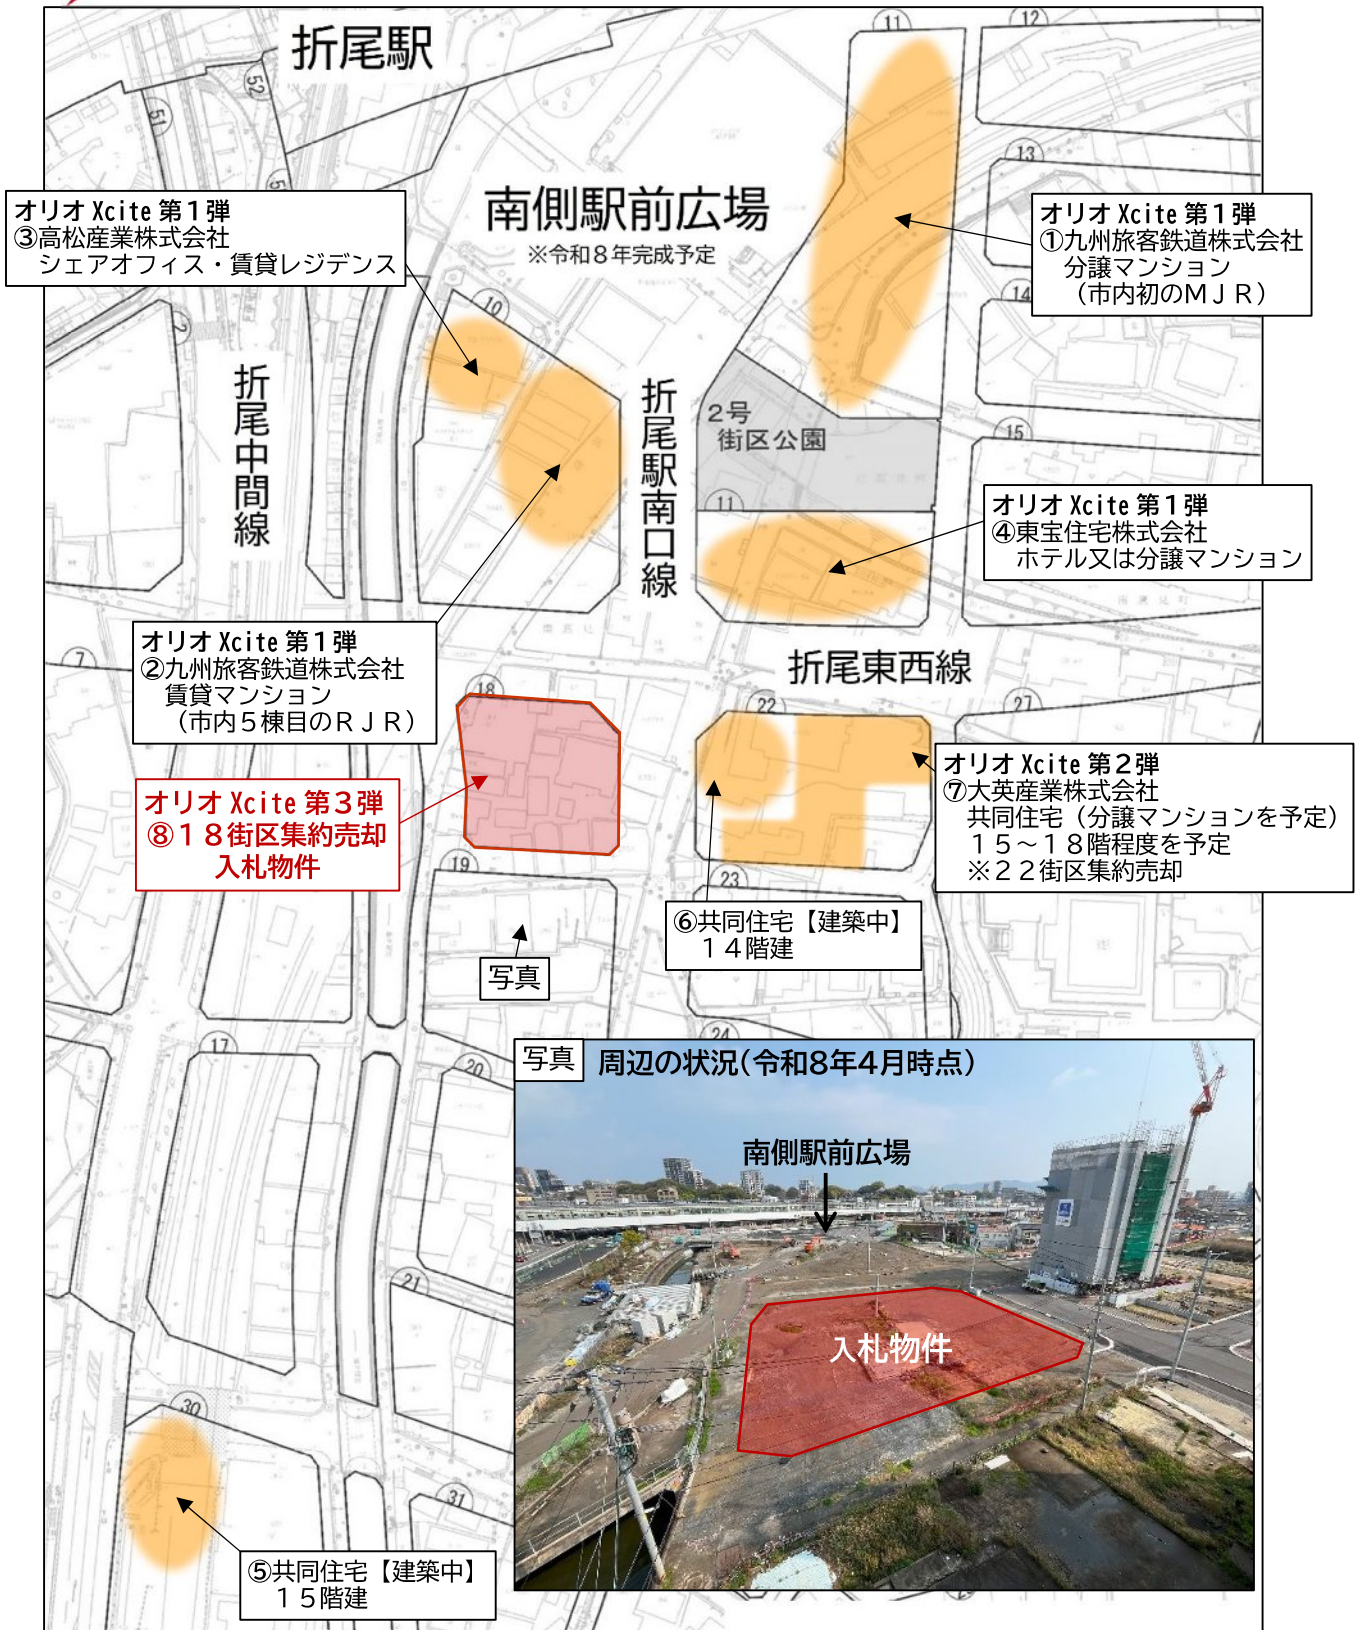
折尾駅

南側駅前広場
※令和８年完成予定

オリオ Xcite 第１弾
③高松産業株式会社
シェアオフィス・賃貸レジデンス

オリオ Xcite 第１弾
①九州旅客鉄道株式会社
分譲マンション
（市内初のＭＪＲ）

折尾中間線

折尾駅南口線

２号街区公園

オリオ Xcite 第１弾
④東宝住宅株式会社
ホテル又は分譲マンション

オリオ Xcite 第１弾
②九州旅客鉄道株式会社
賃貸マンション
（市内５棟目のＲＪＲ）

折尾東西線

オリオ Xcite 第２弾
⑦大英産業株式会社
共同住宅（分譲マンションを予定）
１５～１８階程度を予定
※２２街区集約売却

オリオ Xcite 第３弾
⑧１８街区集約売却
入札物件

⑥共同住宅【建築中】
１４階建

写真

写真　周辺の状況（令和8年4月時点）

南側駅前広場

入札物件

⑤共同住宅【建築中】
１５階建

52 51 2 10 11 12 13 14 15 7 18 19 22 23 27 17 20 21 24 30 31